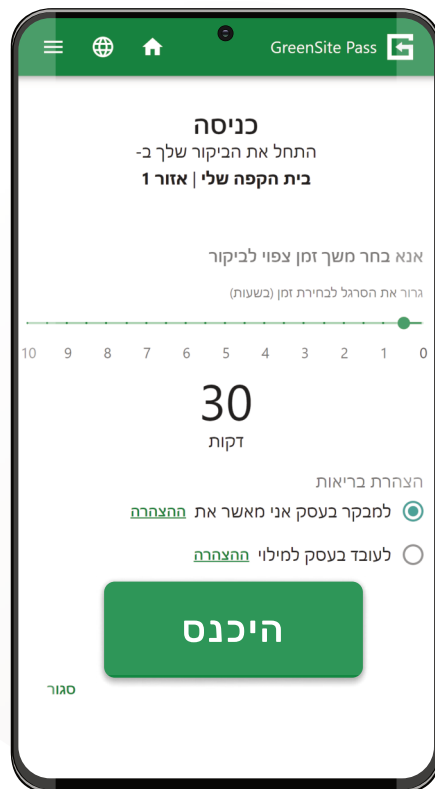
GreenSite Pass

כניסה

התחל את הביקור שלך ב-

בית הקפה שלי | אזור 1

אנא בחר משך זמן צפוי לביקור

גרור את הסרגל לבחירת זמן (בשעות)

0 1 2 3 4 5 6 7 8 9 10

30

דקות

הצהרת בריאות

למבקר בעסק אני מאשר את ההצהרה

לעובד בעסק למילוי ההצהרה

היכנס

סגור